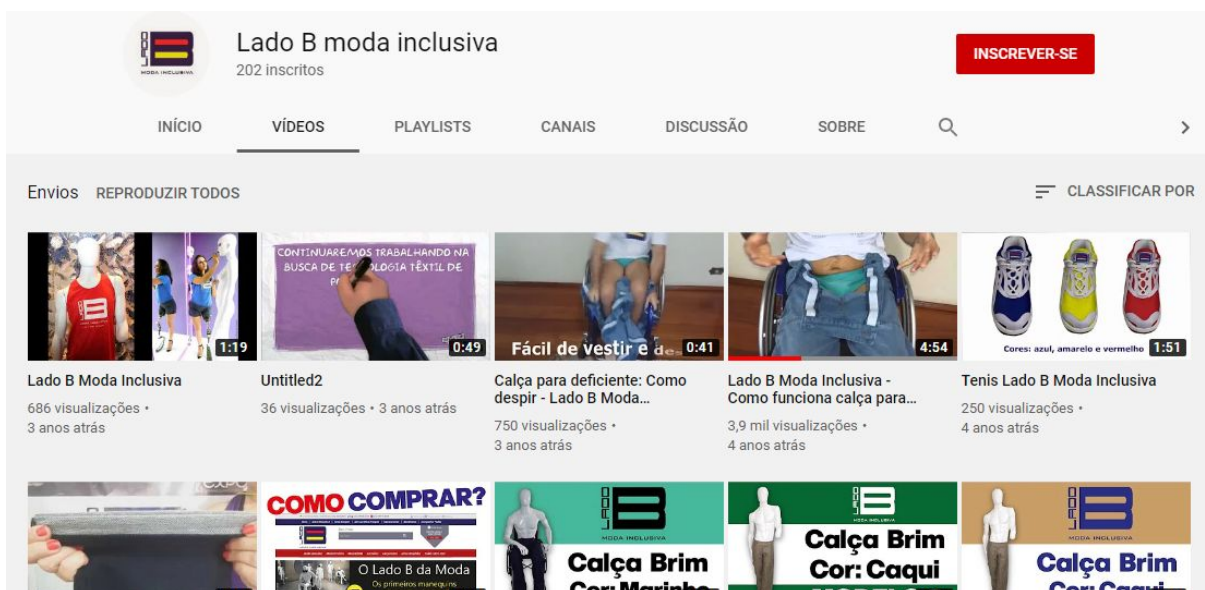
Lado B moda inclusiva
202 inscritos

INSCREVER-SE

INÍCIO VÍDEOS PLAYLISTS CANAIS DISCUSSÃO SOBRE

Envios REPRODUZIR TODOS

CLASSIFICAR POR

1:19
Lado B Moda Inclusiva
686 visualizações • 3 anos atrás

CONTINUAREMOS TRABALHANDO NA BUSCA DE TECNOLOGIA TÊXTIL DE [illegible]
0:49
Untitled2
36 visualizações • 3 anos atrás

Fácil de vestir e de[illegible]
0:41
Calça para deficiente: Como despir - Lado B Moda...
750 visualizações • 3 anos atrás

4:54
Lado B Moda Inclusiva - Como funciona calça para...
3,9 mil visualizações • 4 anos atrás

Cores: azul, amarelo e vermelho
1:51
Tenis Lado B Moda Inclusiva
250 visualizações • 4 anos atrás

COMO COMPRAR?
O Lado B da Moda
Os primeiros manequins

MODA INCLUSIVA
Calça Brim
Cor: Marinho

MODA INCLUSIVA
Calça Brim
Cor: Caqui

Calça Brim
Cor: Caqui